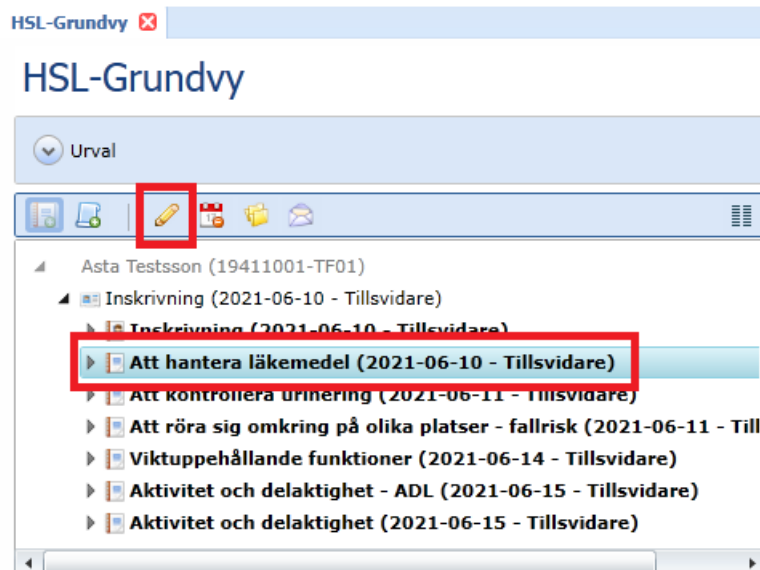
HSL-Grundvy

HSL-Grundvy

Urval

Asta Testsson (19411001-TF01)
Inskrivning (2021-06-10 - Tillsvidare)
Inskrivning (2021-06-10 - Tillsvidare)
Att hantera läkemedel (2021-06-10 - Tillsvidare)
Att kontrollera urinering (2021-06-11 - Tillsvidare)
Att röra sig omkring på olika platser - fallrisk (2021-06-11 - Till
Viktuppehållande funktioner (2021-06-14 - Tillsvidare)
Aktivitet och delaktighet - ADL (2021-06-15 - Tillsvidare)
Aktivitet och delaktighet (2021-06-15 - Tillsvidare)